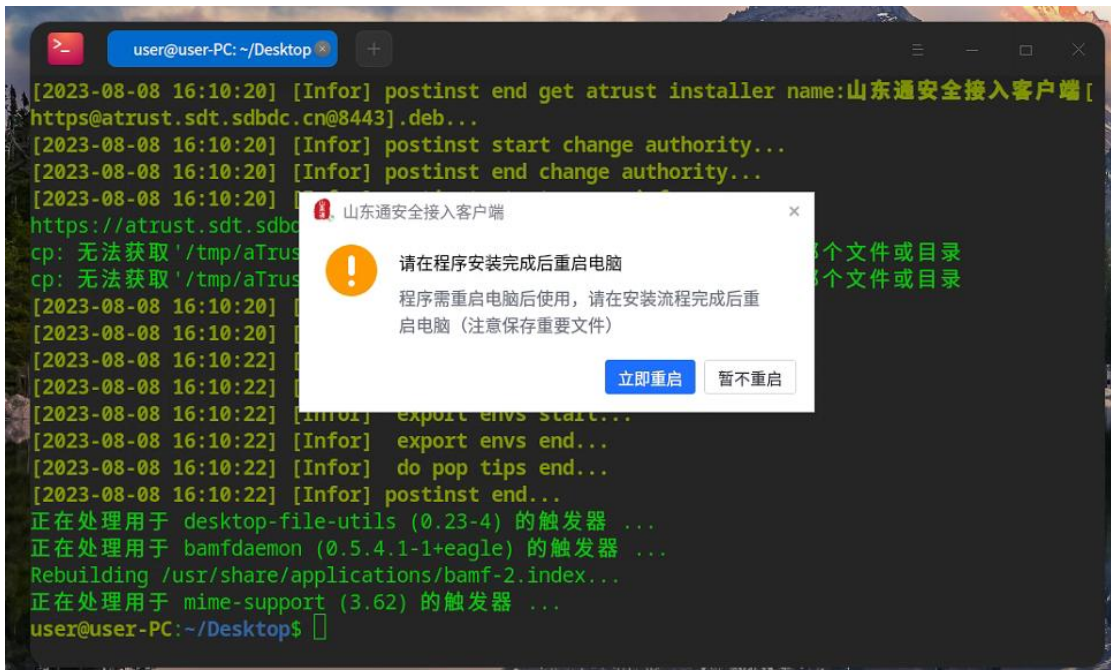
user@user-PC: ~/Desktop

[2023-08-08 16:10:20] [Infor] postinst end get atrust installer name:山东通安全接入客户端[https@atrust.sdt.sdbdc.cn@8443].deb...
[2023-08-08 16:10:20] [Infor] postinst start change authority...
[2023-08-08 16:10:20] [Infor] postinst end change authority...
[2023-08-08 16:10:20] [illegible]
https://atrust.sdt.sdbd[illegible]
cp: 无法获取'/tmp/aTrus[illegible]个文件或目录
cp: 无法获取'/tmp/aTrus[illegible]个文件或目录
[2023-08-08 16:10:20] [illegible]
[2023-08-08 16:10:20] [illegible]
[2023-08-08 16:10:22] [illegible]
[2023-08-08 16:10:22] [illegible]
[2023-08-08 16:10:22] [Infor] export envs start...
[2023-08-08 16:10:22] [Infor] export envs end...
[2023-08-08 16:10:22] [Infor] do pop tips end...
[2023-08-08 16:10:22] [Infor] postinst end...
正在处理用于 desktop-file-utils (0.23-4) 的触发器 ...
正在处理用于 bamfdaemon (0.5.4.1-1+eagle) 的触发器 ...
Rebuilding /usr/share/applications/bamf-2.index...
正在处理用于 mime-support (3.62) 的触发器 ...
user@user-PC:~/Desktop$

山东通安全接入客户端
×
请在程序安装完成后重启电脑
程序需重启电脑后使用，请在安装流程完成后重启电脑（注意保存重要文件）
立即重启
暂不重启